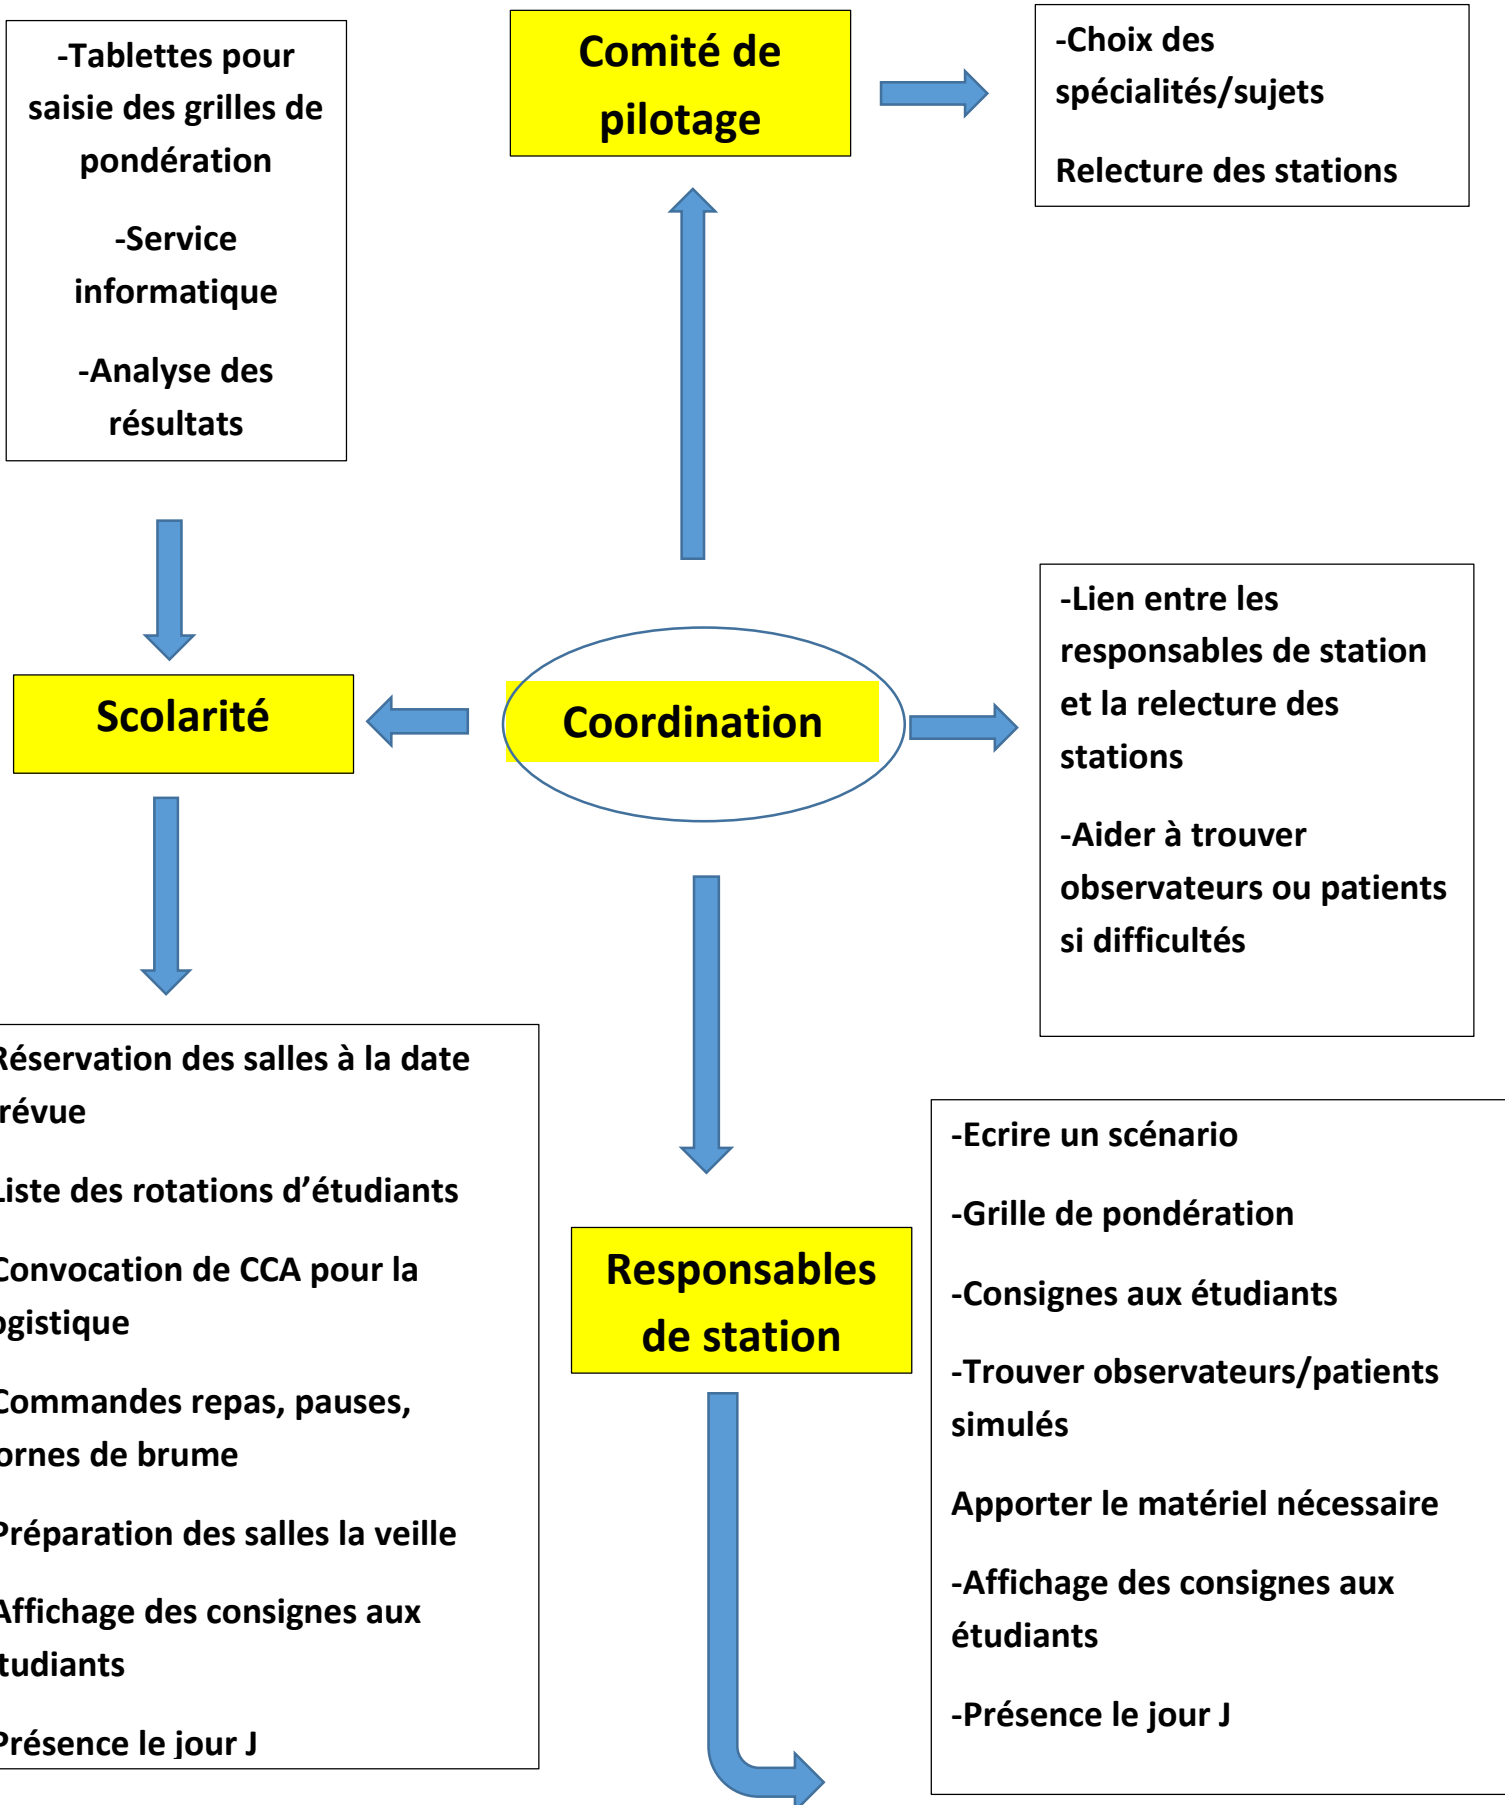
-Tablettes pour saisie des grilles de pondération

-Service informatique

-Analyse des résultats

Comité de pilotage

-Choix des spécialités/sujets

Relecture des stations

Scolarité

Coordination

-Lien entre les responsables de station et la relecture des stations

-Aider à trouver observateurs ou patients si difficultés

Réservation des salles à la date révue

Liste des rotations d'étudiants

Convocation de CCA pour la ogistique

Commandes repas, pauses, ornes de brume

Préparation des salles la veille

Affichage des consignes aux tudiants

Présence le jour J

Responsables de station

-Ecrire un scénario

-Grille de pondération

-Consignes aux étudiants

-Trouver observateurs/patients simulés

Apporter le matériel nécessaire

-Affichage des consignes aux étudiants

-Présence le jour J